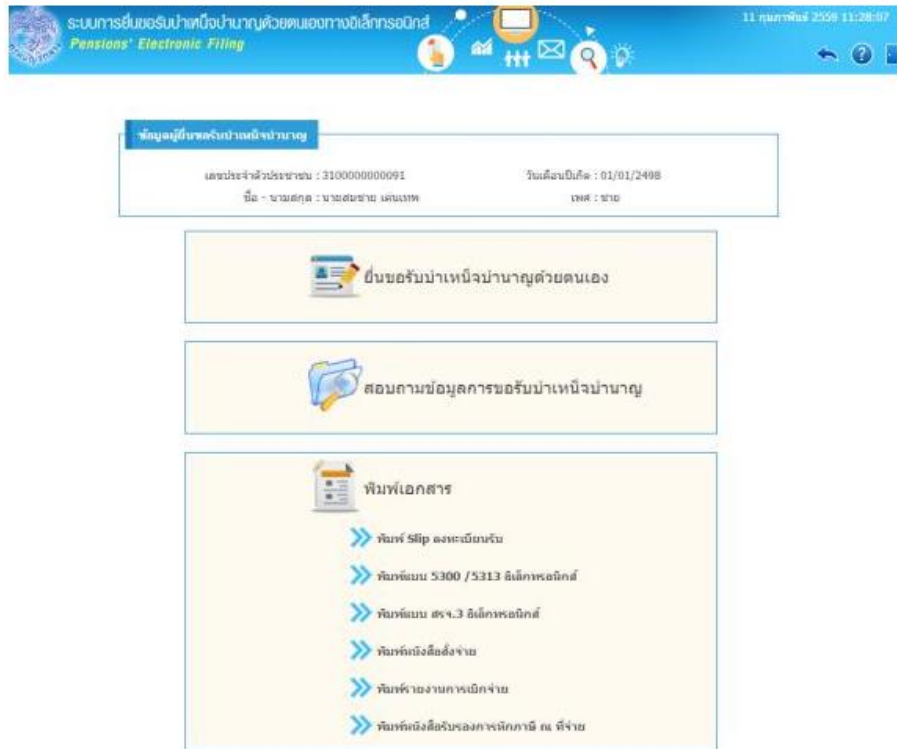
ระบบการยื่นขอรับบำเหน็จบำนาญด้วยตนเองทางอิเล็กทรอนิกส์
Pensions' Electronic Filing

11 กุมภาพันธ์ 2559 11:28:07

ข้อมูลผู้ยื่นขอรับบำเหน็จบำนาญ

เลขประจำตัวประชาชน : 3100000000091
ชื่อ - นามสกุล : นายสมชาย เดนเทพ
วันเดือนปีเกิด : 01/01/2498
เพศ : ชาย

ยื่นขอรับบำเหน็จบำนาญด้วยตนเอง

สอบถามข้อมูลการขอรับบำเหน็จบำนาญ

พิมพ์เอกสาร

พิมพ์ Slip ลงทะเบียนรับ

พิมพ์แบบ 5300 /5313 อิเล็กทรอนิกส์

พิมพ์แบบ สรจ.3 อิเล็กทรอนิกส์

พิมพ์หนังสือสั่งจ่าย

พิมพ์รายงานการเบิกจ่าย

พิมพ์หนังสือรับรองการหักภาษี ณ ที่จ่าย